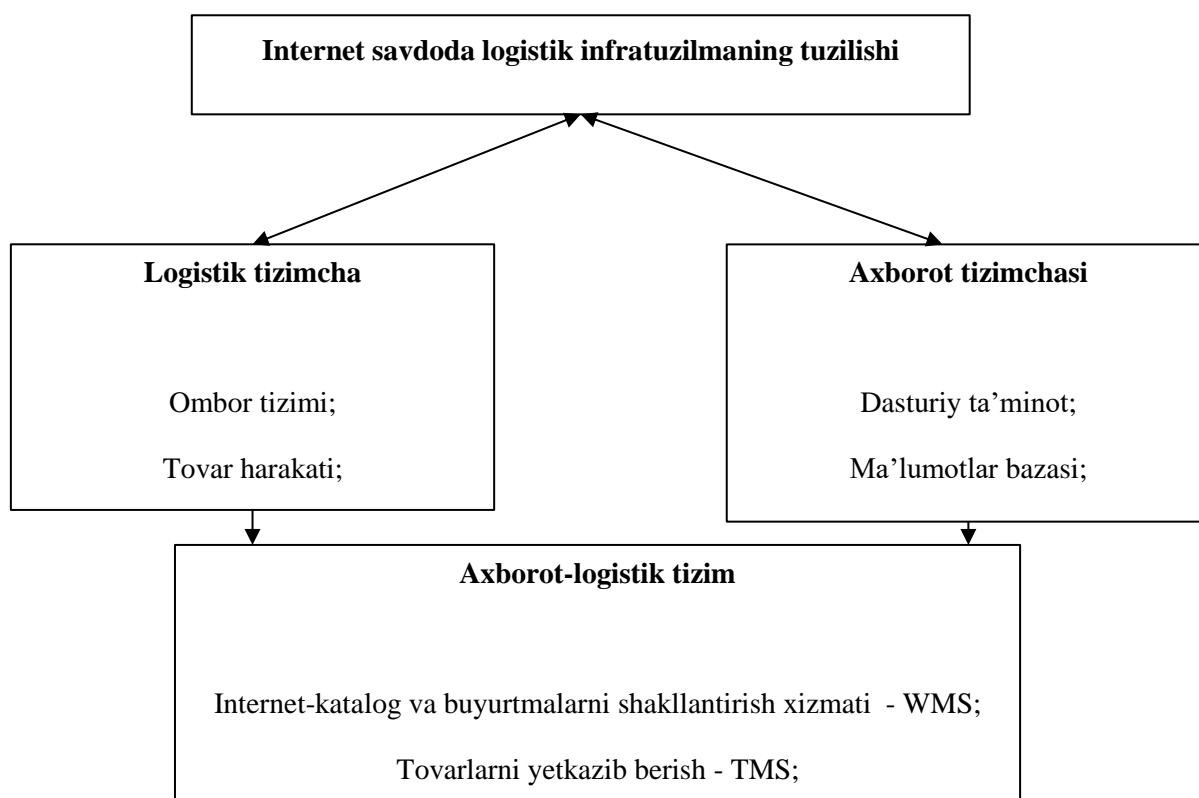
Internet savdoda logistik infratuzilmaning tuzilishi

Logistik tizimcha

Ombor tizimi;

Tovar harakati;

Axborot tizimchasi

Dasturiy ta’minot;

Ma’lumotlar bazasi;

Axborot-logistik tizim

Internet-katalog va buyurtmalarni shakllantirish xizmati - WMS;

Tovarlarni yetkazib berish - TMS;